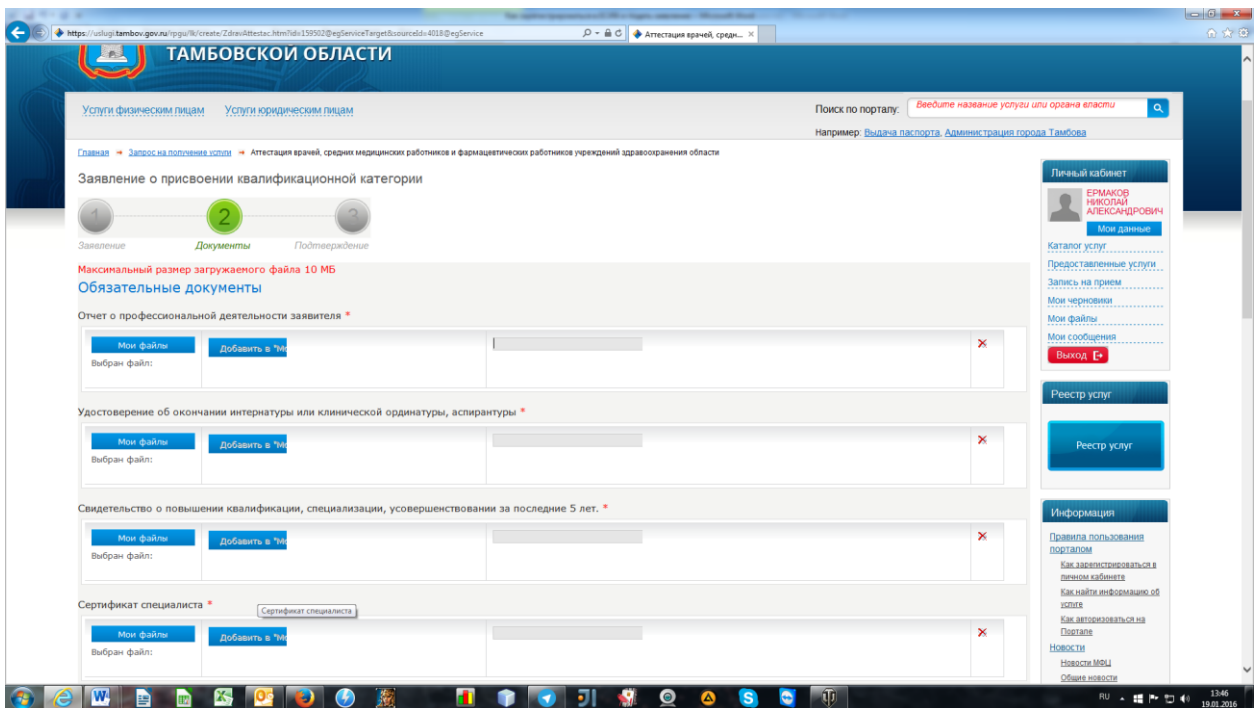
https://uslugi.tambov.gov.ru/rpgu/lk/create/ZdravAttestac.html?idx159502@egServiceTarget&sourceIdx4018@egService

Аттестация врачей, средн...

ТАМБОВСКОЙ ОБЛАСТИ

Услуги физическим лицам   Услуги юридическим лицам

Поиск по порталу: Введите название услуги или органа власти

Например: Выдача паспорта, Администрация города Тамбова

Главная → Запрос на получение услуги → Аттестация врачей, средних медицинских работников и фармацевтических работников учреждений здравоохранения области

Заявление о присвоении квалификационной категории

1 Заявление   2 Документы   3 Подтверждение

Максимальный размер загружаемого файла 10 МБ

Обязательные документы

Отчет о профессиональной деятельности заявителя *

Мои файлы
Выбран файл:
Добавить в "Мо

Удостоверение об окончании интернатуры или клинической ординатуры, аспирантуры *

Мои файлы
Выбран файл:
Добавить в "Мо

Свидетельство о повышении квалификации, специализации, усовершенствовании за последние 5 лет. *

Мои файлы
Выбран файл:
Добавить в "Мо

Сертификат специалиста *

Сертификат специалиста

Мои файлы
Выбран файл:
Добавить в "Мо

Личный кабинет
ЕРМАКОВ НИКОЛАЙ АЛЕКСАНДРОВИЧ
Мои данные
Каталог услуг
Предоставленные услуги
Запись на прием
Мои черновики
Мои файлы
Мои сообщения
Выход

Реестр услуг
Реестр услуг

Информация
Правила пользования порталом
Как зарегистрироваться в личном кабинете
Как найти информацию об услуге
Как авторизоваться на Портале
Новости
Новости МФЦ
Общие новости

RU 13:46 19.01.2016